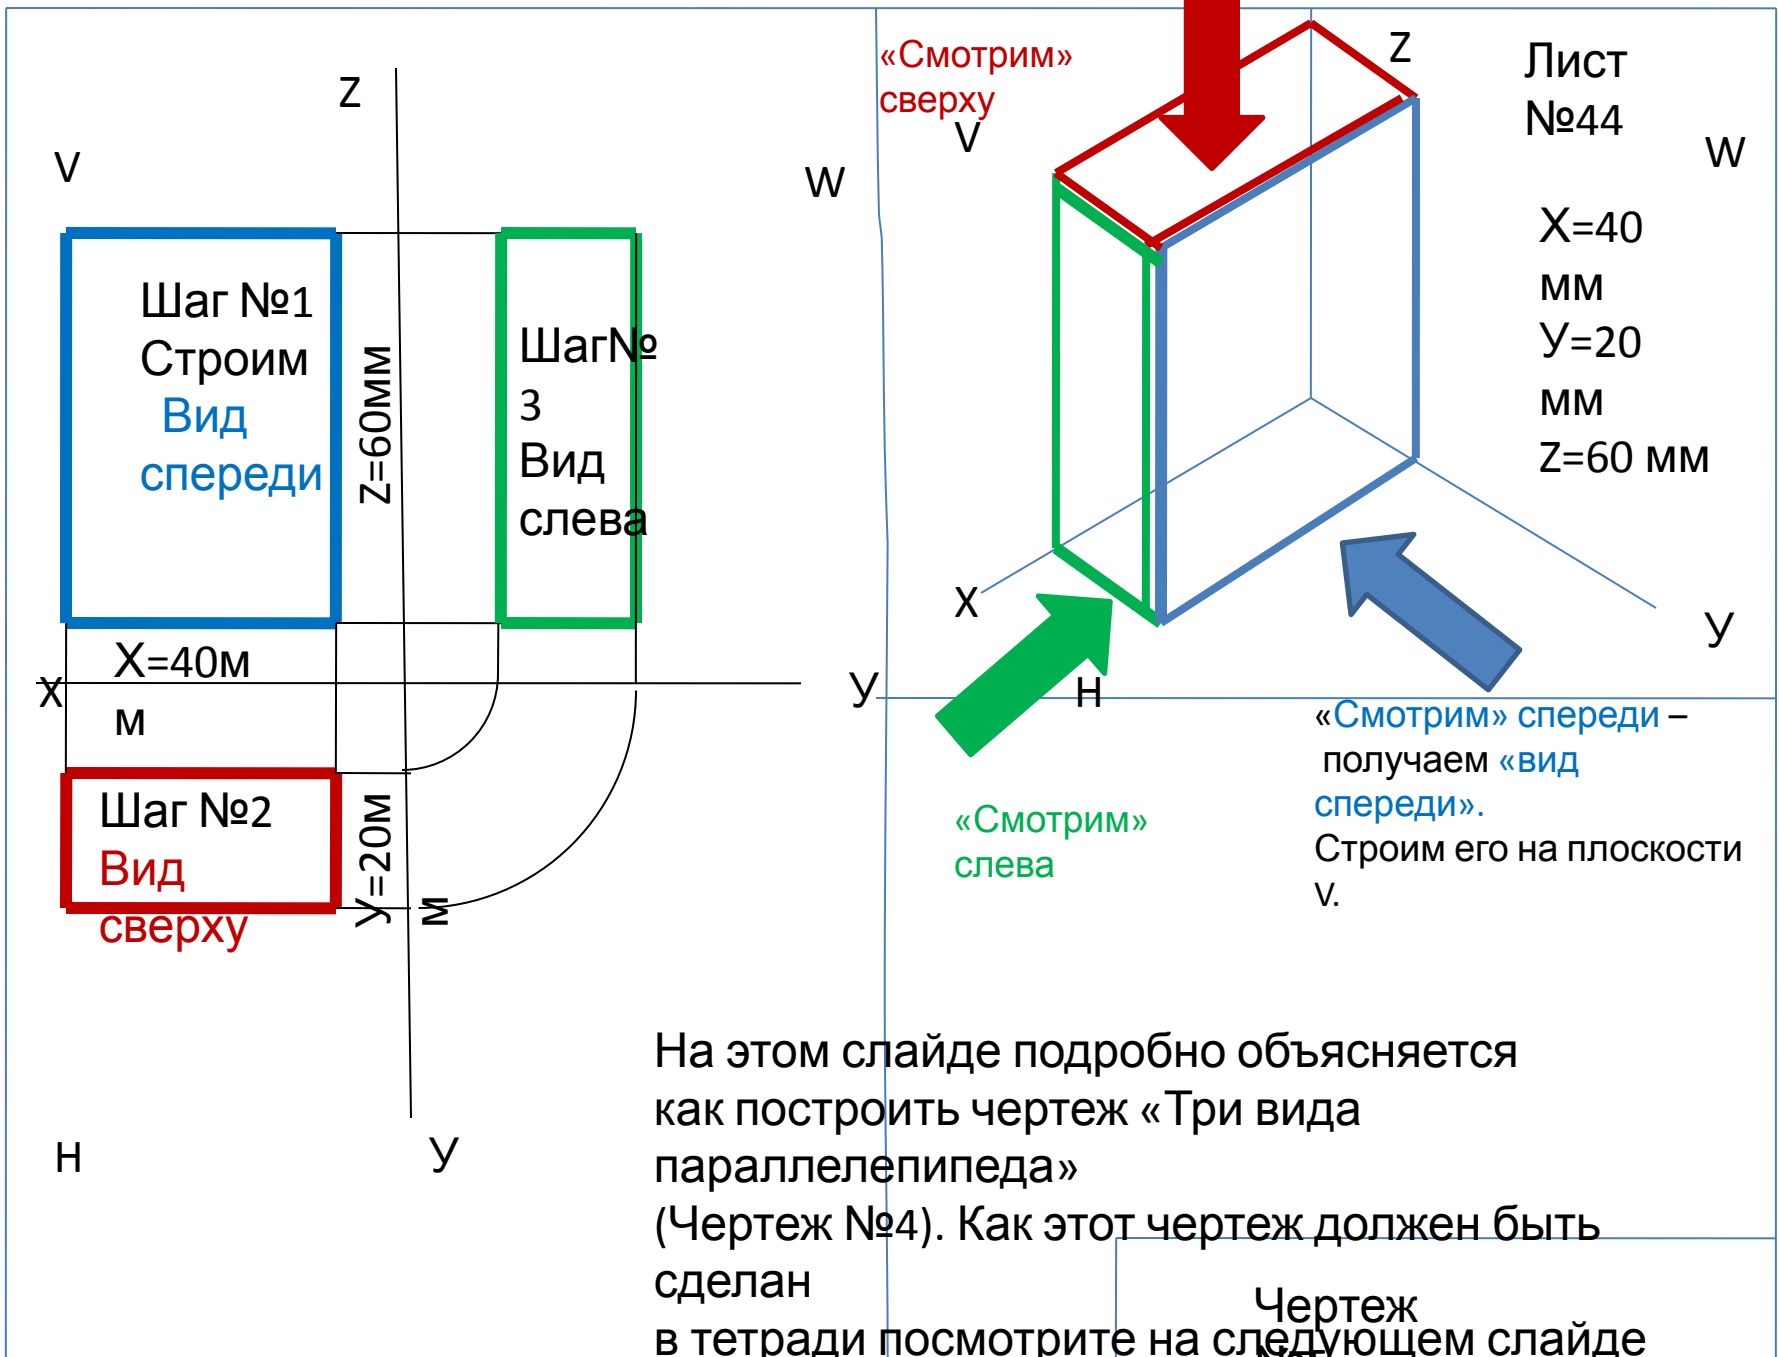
Z

V

W

Шаг №1 Строим Вид спереди

Z=60мм

Шаг№ 3 Вид слева

X=40мм

X

У

Шаг №2 Вид сверху

У=20мм

Н

У

«Смотрим» сверху

V

Z

Лист №44

W

X=40 мм
У=20 мм
Z=60 мм

X

У

Н

«Смотрим» спереди – получаем «вид спереди». Строим его на плоскости V.

«Смотрим» слева

На этом слайде подробно объясняется как построить чертеж «Три вида параллелепипеда» (Чертеж №4). Как этот чертеж должен быть сделан в тетради посмотрите на следующем слайде

Чертеж